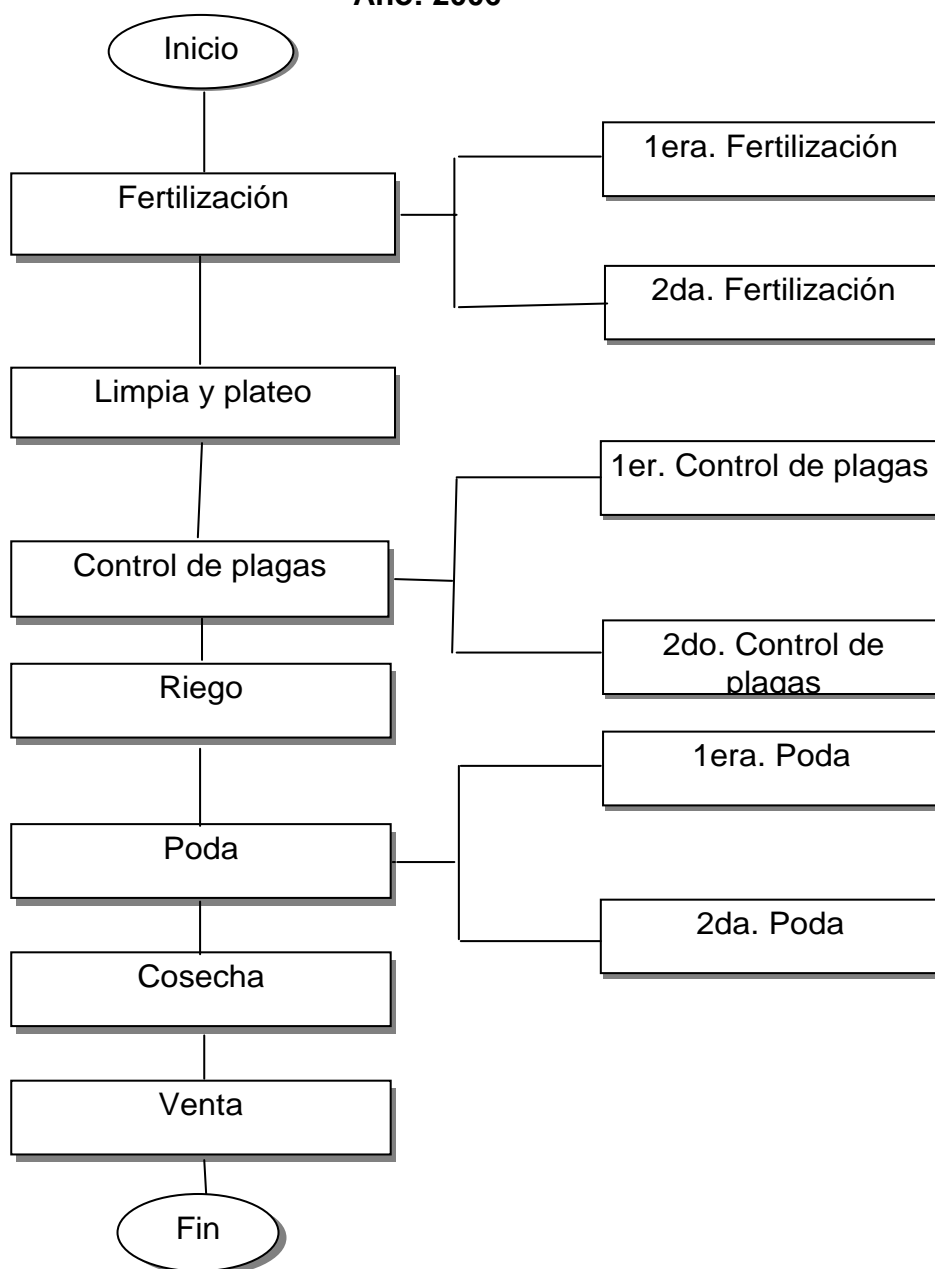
Año: 2006

Inicio

Fertilización

1era. Fertilización

2da. Fertilización

Limpia y plateo

1er. Control de plagas

Control de plagas

2do. Control de plagas

Riego

1era. Poda

Poda

2da. Poda

Cosecha

Venta

Fin